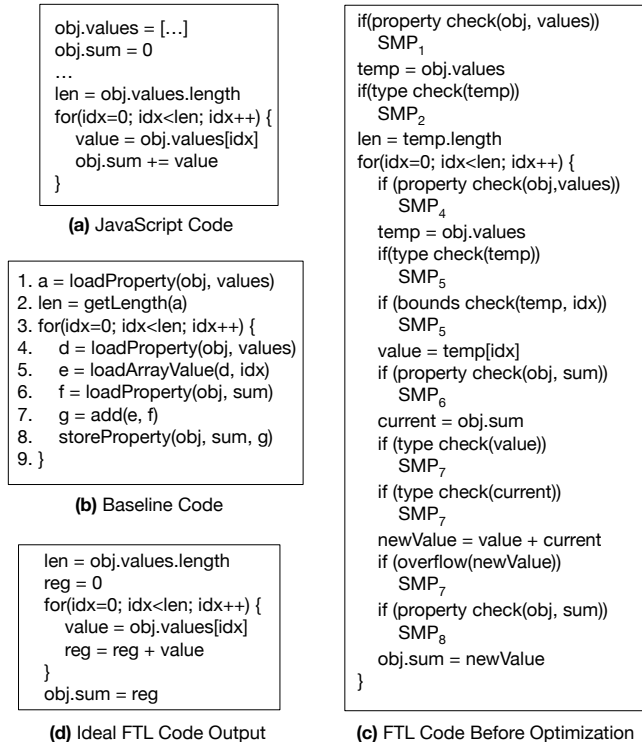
obj.values = […]
obj.sum = 0
…
len = obj.values.length
for(idx=0; idx<len; idx++) {
value = obj.values[idx]
obj.sum += value
}

**(a)** JavaScript Code

1. a = loadProperty(obj, values)
2. len = getLength(a)
3. for(idx=0; idx<len; idx++) {
4. d = loadProperty(obj, values)
5. e = loadArrayValue(d, idx)
6. f = loadProperty(obj, sum)
7. g = add(e, f)
8. storeProperty(obj, sum, g)
9. }

**(b)** Baseline Code

len = obj.values.length
reg = 0
for(idx=0; idx<len; idx++) {
value = obj.values[idx]
reg = reg + value
}
obj.sum = reg

**(d)** Ideal FTL Code Output

if(property check(obj, values))
$SMP_1$
temp = obj.values
if(type check(temp))
$SMP_2$
len = temp.length
for(idx=0; idx<len; idx++) {
if (property check(obj,values))
$SMP_4$
temp = obj.values
if(type check(temp))
$SMP_5$
if (bounds check(temp, idx))
$SMP_5$
value = temp[idx]
if (property check(obj, sum))
$SMP_6$
current = obj.sum
if (type check(value))
$SMP_7$
if (type check(current))
$SMP_7$
newValue = value + current
if (overflow(newValue))
$SMP_7$
if (property check(obj, sum))
$SMP_8$
obj.sum = newValue
}

**(c)** FTL Code Before Optimization